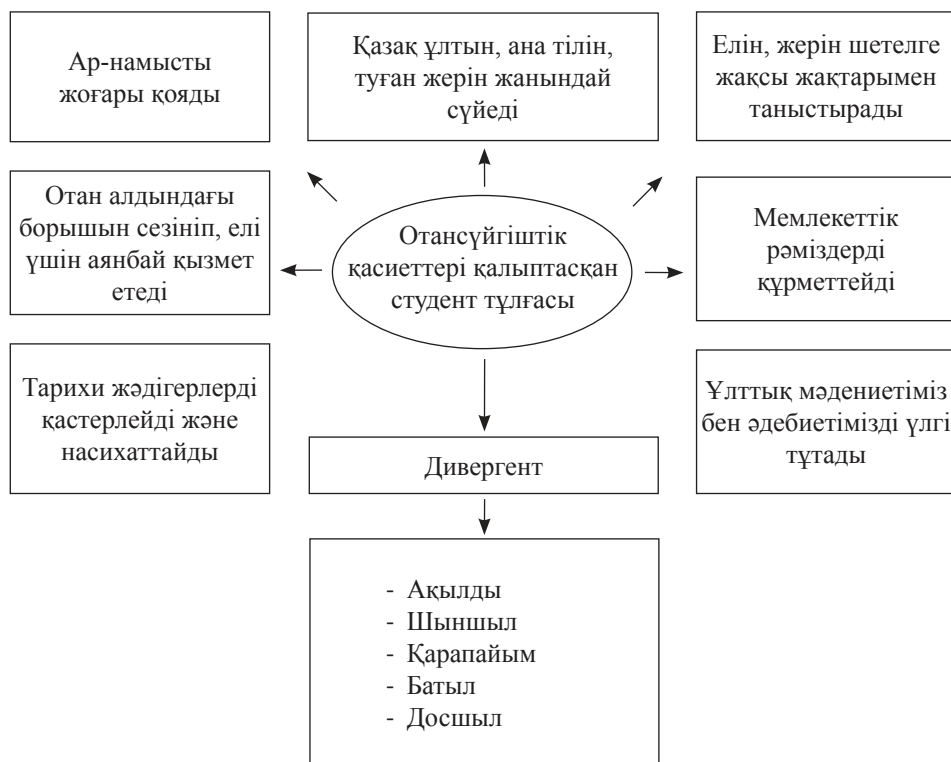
Ар-намысты жоғары қояды

Қазақ ұлтын, ана тілін, туған жерін жанындай сүйеді

Елін, жерін шетелге жақсы жақтарымен таныстырады

Отан алдындағы борышын сезініп, елі үшін аянбай қызмет етеді

Отансүйгіштік қасиеттері қалыптасқан студент тұлғасы

Мемлекеттік рәміздерді құрметтейді

Тарихи жәдігерлерді қастерлейді және насихаттайды

Ұлттық мәдениетіміз бен әдебиетімізді үлгі тұтады

Дивергент

- Ақылды
- Шыншыл
- Қарапайым
- Батыл
- Досшыл